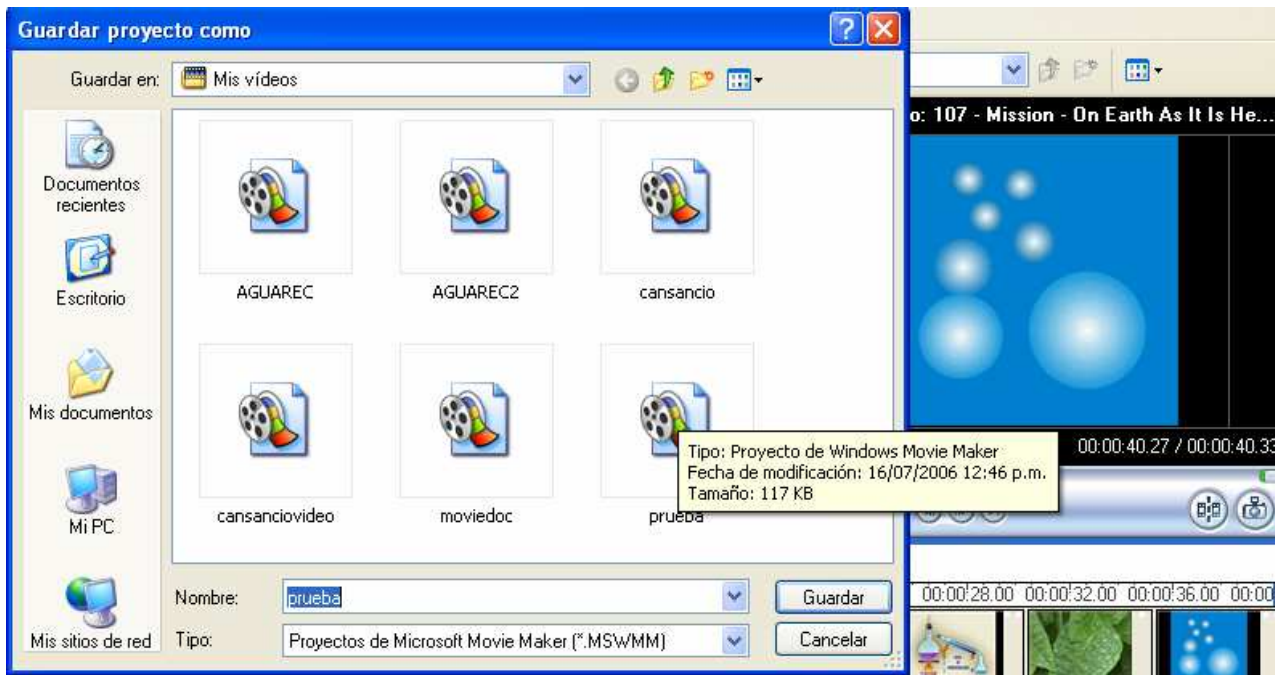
Guardar proyecto como

Guardar en: Mis vídeos

Documentos recientes

Escritorio

Mis documentos

Mi PC

Mis sitios de red

AGUAREC

AGUAREC2

cansancio

cansanciovideo

moviedoc

prueba

Tipo: Proyecto de Windows Movie Maker
Fecha de modificación: 16/07/2006 12:46 p.m.
Tamaño: 117 KB

Nombre: prueba

Tipo: Proyectos de Microsoft Movie Maker (*.MSWMM)

Guardar

Cancelar

o: 107 - Mission - On Earth As It Is He...

00:00:40.27 / 00:00:40.33

00:00:28.00 00:00:32.00 00:00:36.00 00:00